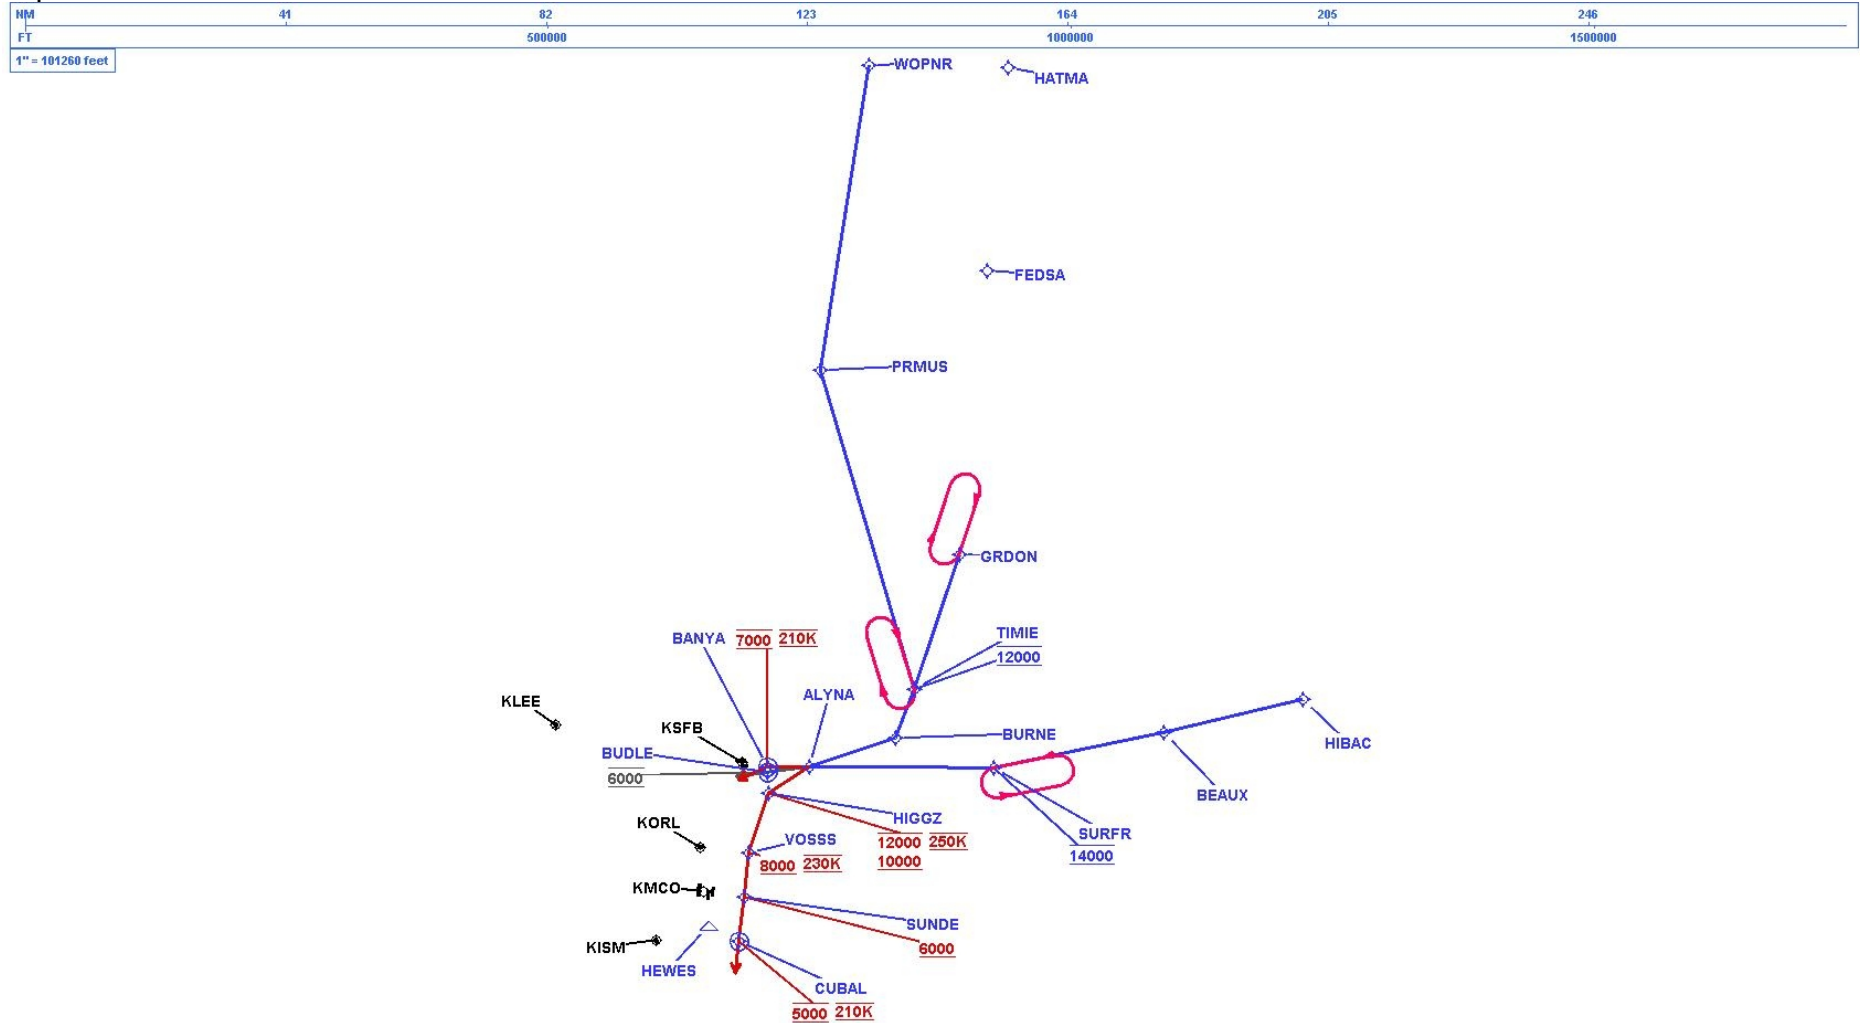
NM 41 82 123 164 205 246
FT 500000 1000000 1500000
1" = 101260 feet

WOPNR
HATMA
FEDSA
PRMUS
GRDON
TIMIE
12000
BANYA
7000
210K
ALYNA
KLEE
KSFB
BUDLE
6000
BURNE
HIBAC
BEAUX
HIGGZ
12000
250K
10000
SURFR
14000
KORL
VOSSS
8000
230K
KMCO
SUNDE
6000
KISM
HEWES
CUBAL
5000
210K